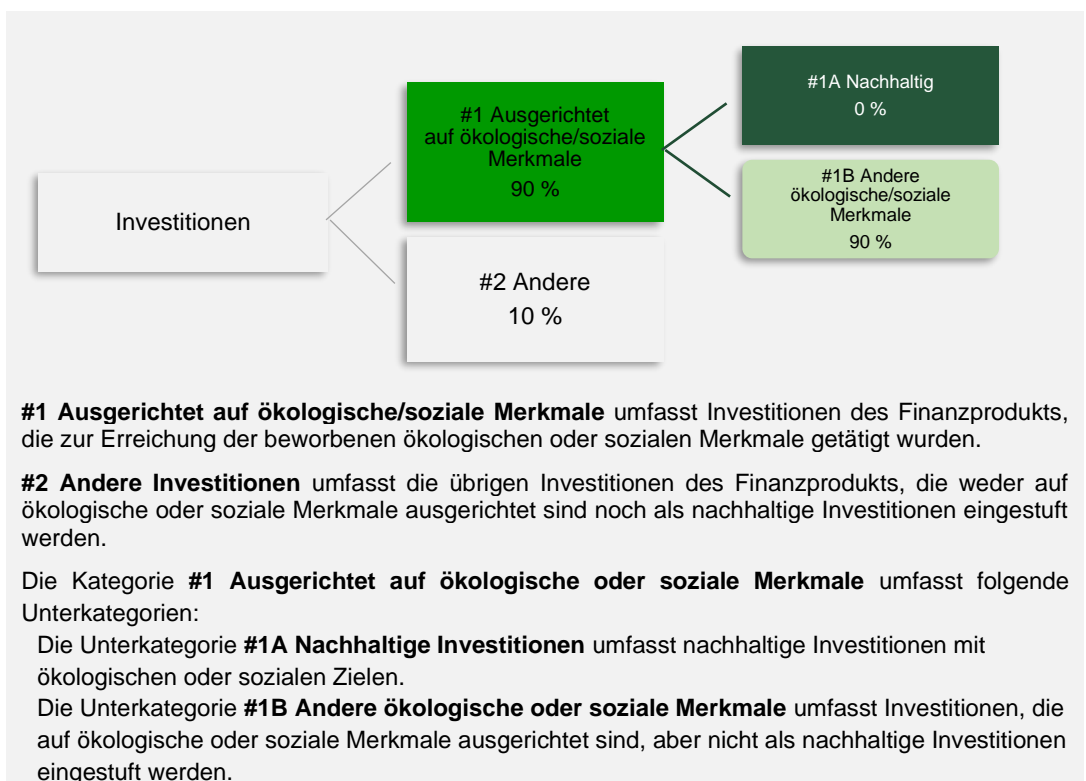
Investitionen

#1 Ausgerichtet auf ökologische/soziale Merkmale
90 %

#2 Andere
10 %

#1A Nachhaltig
0 %

#1B Andere ökologische/soziale Merkmale
90 %

**#1 Ausgerichtet auf ökologische/soziale Merkmale** umfasst Investitionen des Finanzprodukts, die zur Erreichung der beworbenen ökologischen oder sozialen Merkmale getätigt wurden.

**#2 Andere Investitionen** umfasst die übrigen Investitionen des Finanzprodukts, die weder auf ökologische oder soziale Merkmale ausgerichtet sind noch als nachhaltige Investitionen eingestuft werden.

Die Kategorie **#1 Ausgerichtet auf ökologische oder soziale Merkmale** umfasst folgende Unterkategorien:

Die Unterkategorie **#1A Nachhaltige Investitionen** umfasst nachhaltige Investitionen mit ökologischen oder sozialen Zielen.

Die Unterkategorie **#1B Andere ökologische oder soziale Merkmale** umfasst Investitionen, die auf ökologische oder soziale Merkmale ausgerichtet sind, aber nicht als nachhaltige Investitionen eingestuft werden.